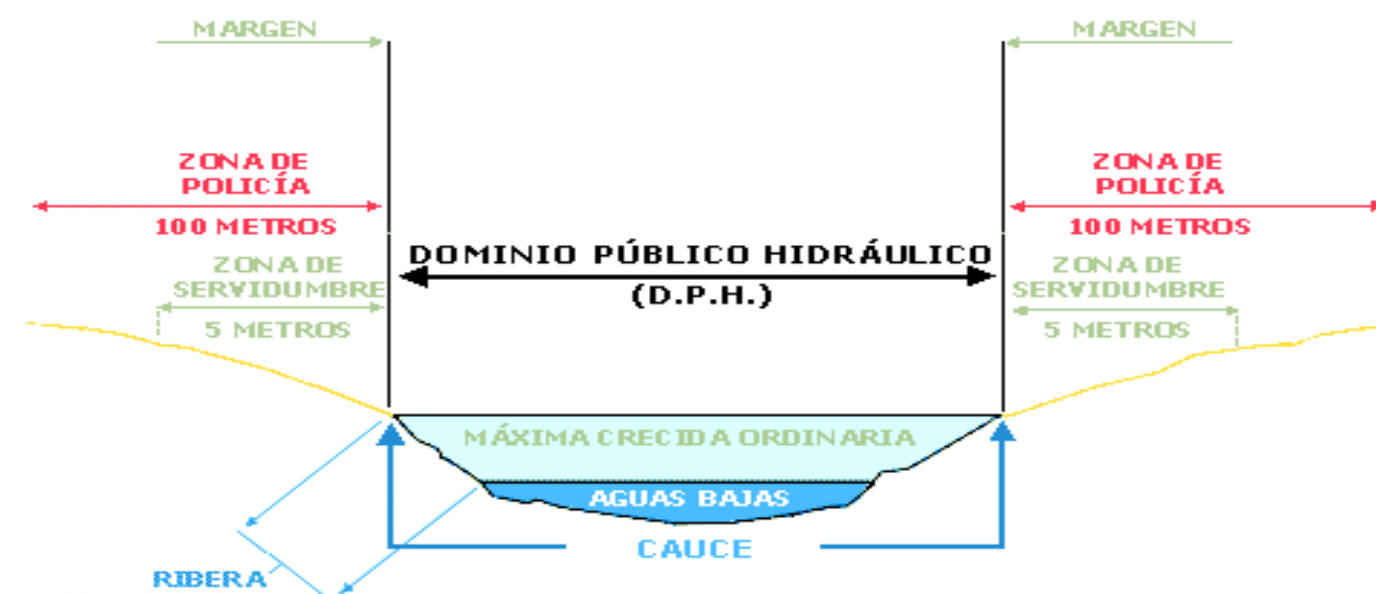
MARGEN

MARGEN

ZONA DE POLICÍA

100 METROS

ZONA DE POLICÍA

100 METROS

DOMINIO PÚBLICO HIDRÁULICO
(D.P.H.)

ZONA DE SERVIDUMBRE

5 METROS

ZONA DE SERVIDUMBRE

5 METROS

MÁXIMA CRECIDA ORDINARIA

AGUAS BAJAS

CAUCE

RIBERA